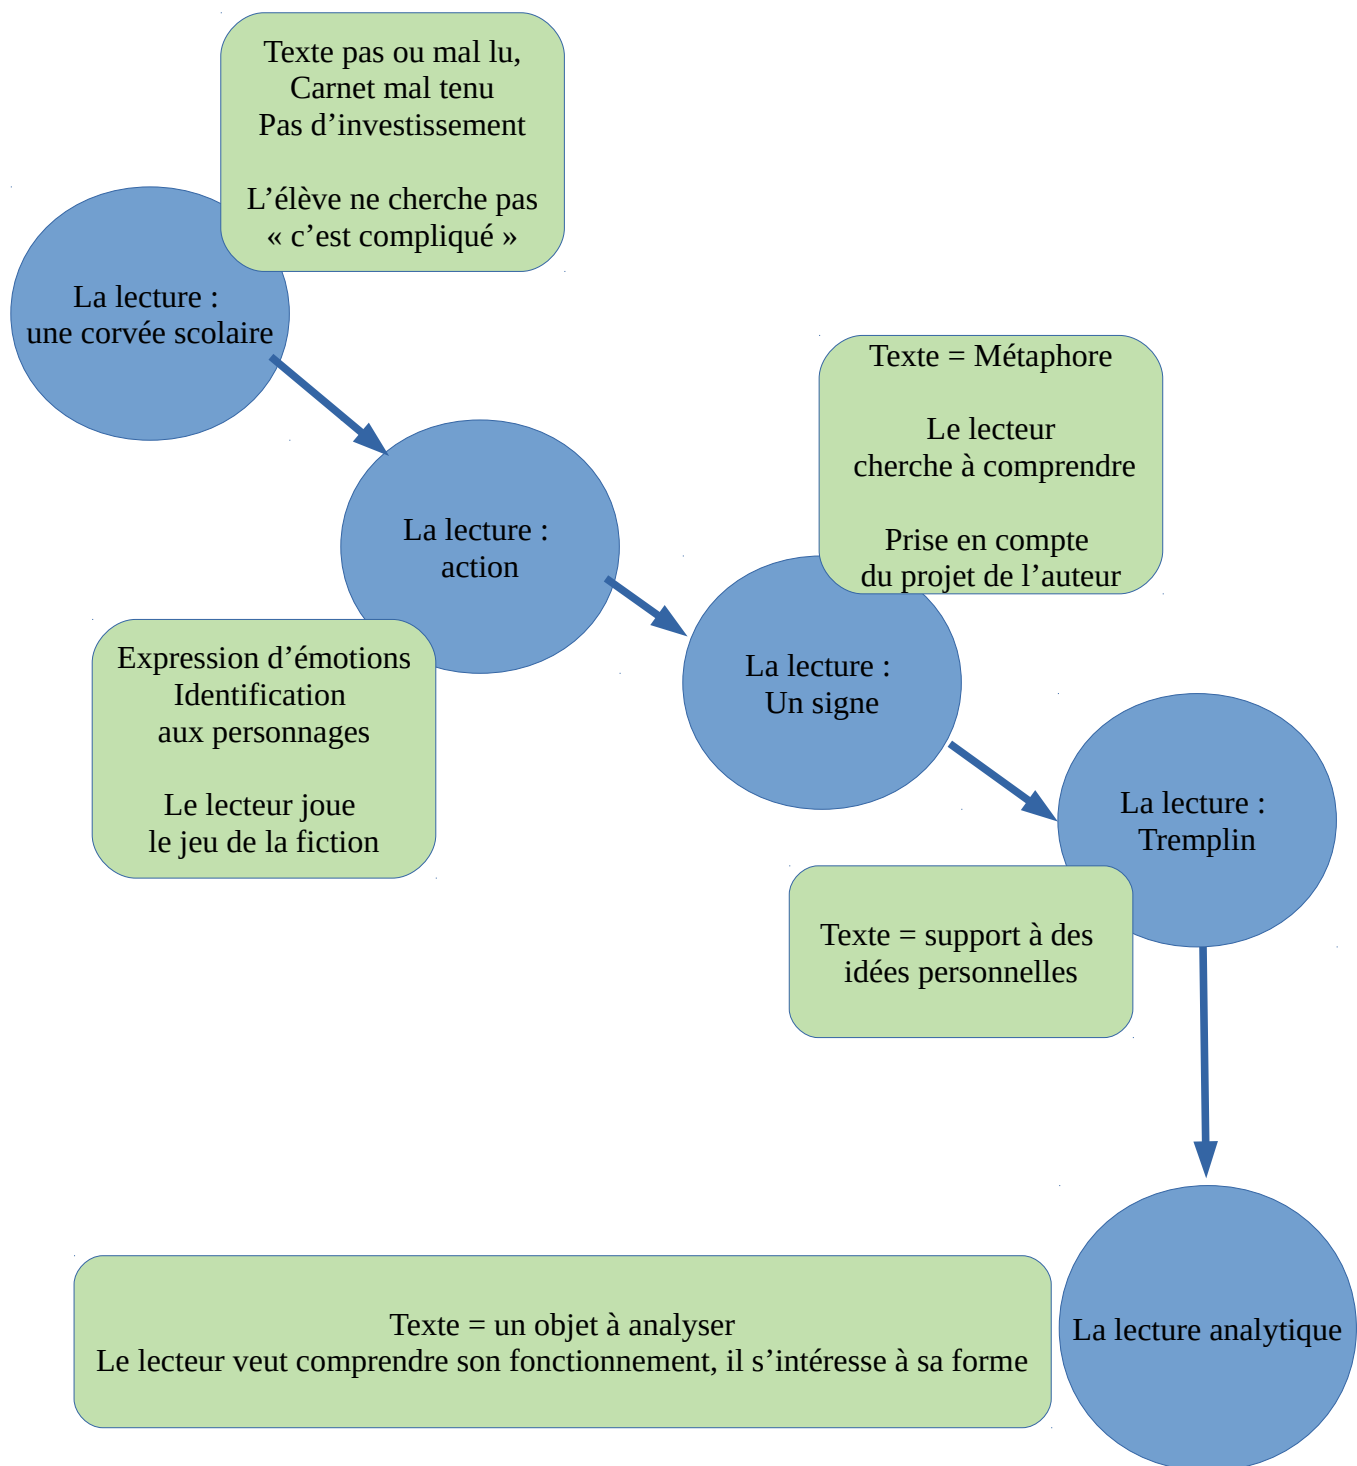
Texte pas ou mal lu,
Carnet mal tenu
Pas d’investissement

L’élève ne cherche pas
« c’est compliqué »

La lecture :
une corvée scolaire

La lecture :
action

Expression d’émotions
Identification
aux personnages

Le lecteur joue
le jeu de la fiction

Texte = Métaphore

Le lecteur
cherche à comprendre

Prise en compte
du projet de l’auteur

La lecture :
Un signe

La lecture :
Tremplin

Texte = support à des
idées personnelles

La lecture analytique

Texte = un objet à analyser
Le lecteur veut comprendre son fonctionnement, il s’intéresse à sa forme